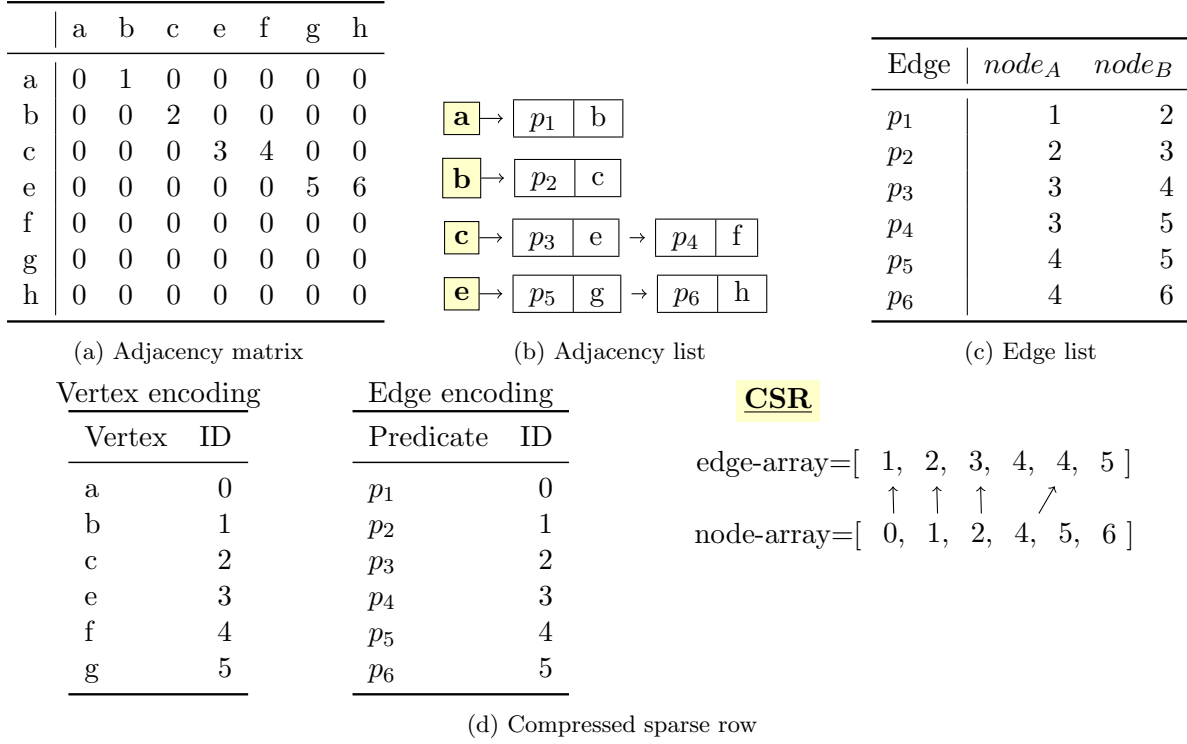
| | a | b | c | e | f | g | h |
|---|---|---|---|---|---|---|---|
| a | 0 | 1 | 0 | 0 | 0 | 0 | 0 |
| b | 0 | 0 | 2 | 0 | 0 | 0 | 0 |
| c | 0 | 0 | 0 | 3 | 4 | 0 | 0 |
| e | 0 | 0 | 0 | 0 | 0 | 5 | 6 |
| f | 0 | 0 | 0 | 0 | 0 | 0 | 0 |
| g | 0 | 0 | 0 | 0 | 0 | 0 | 0 |
| h | 0 | 0 | 0 | 0 | 0 | 0 | 0 |

(a) Adjacency matrix

a → $p_1$ | b

b → $p_2$ | c

c → $p_3$ | e → $p_4$ | f

e → $p_5$ | g → $p_6$ | h

(b) Adjacency list

| Edge | $node_A$ | $node_B$ |
|---|---|---|
| $p_1$ | 1 | 2 |
| $p_2$ | 2 | 3 |
| $p_3$ | 3 | 4 |
| $p_4$ | 3 | 5 |
| $p_5$ | 4 | 5 |
| $p_6$ | 4 | 6 |

(c) Edge list

Vertex encoding

| Vertex | ID |
|---|---|
| a | 0 |
| b | 1 |
| c | 2 |
| e | 3 |
| f | 4 |
| g | 5 |

Edge encoding

| Predicate | ID |
|---|---|
| $p_1$ | 0 |
| $p_2$ | 1 |
| $p_3$ | 2 |
| $p_4$ | 3 |
| $p_5$ | 4 |
| $p_6$ | 5 |

CSR

edge-array=[ 1, 2, 3, 4, 4, 5 ]

node-array=[ 0, 1, 2, 4, 5, 6 ]

(d) Compressed sparse row